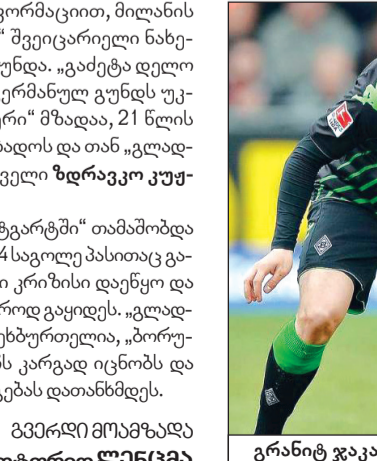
ფორმაციით, მილანის „შვეიცარიელი ნახე- უნდა. „გაძეტა დელო ერმანულ გუნდს უკ- ერი" მზადაა, 21 წლის ადოს და თან „გლად- ველი ზდრავკო კუზ-

უტგარტში" თამაშობდა 4 საგოლე პასითაც გა- ი კრიზისი დაეწყო და როდ გაყიდეს. „გლად- ებურთელია, „ბორუ- ს კარგად იცნობს და ებას დათანხმდეს.

გვერდი მოამზადა
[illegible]

გრანიტ ჯაკა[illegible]